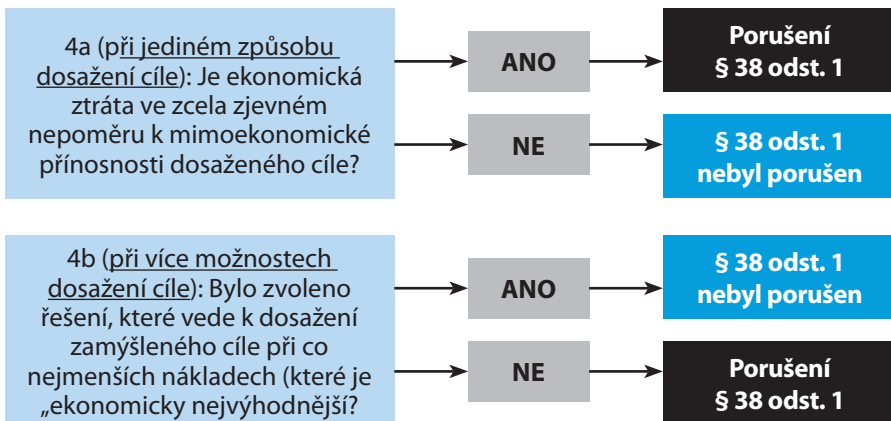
4a (při jediném způsobu dosažení cíle): Je ekonomická ztráta ve zcela zjevném nepoměru k mimoekonomické přínosnosti dosaženého cíle?

ANO

Porušení § 38 odst. 1

NE

§ 38 odst. 1 nebyl porušen

4b (při více možnostech dosažení cíle): Bylo zvoleno řešení, které vede k dosažení zamýšleného cíle při co nejmenších nákladech (které je „ekonomicky nejvýhodnější?

ANO

§ 38 odst. 1 nebyl porušen

NE

Porušení § 38 odst. 1